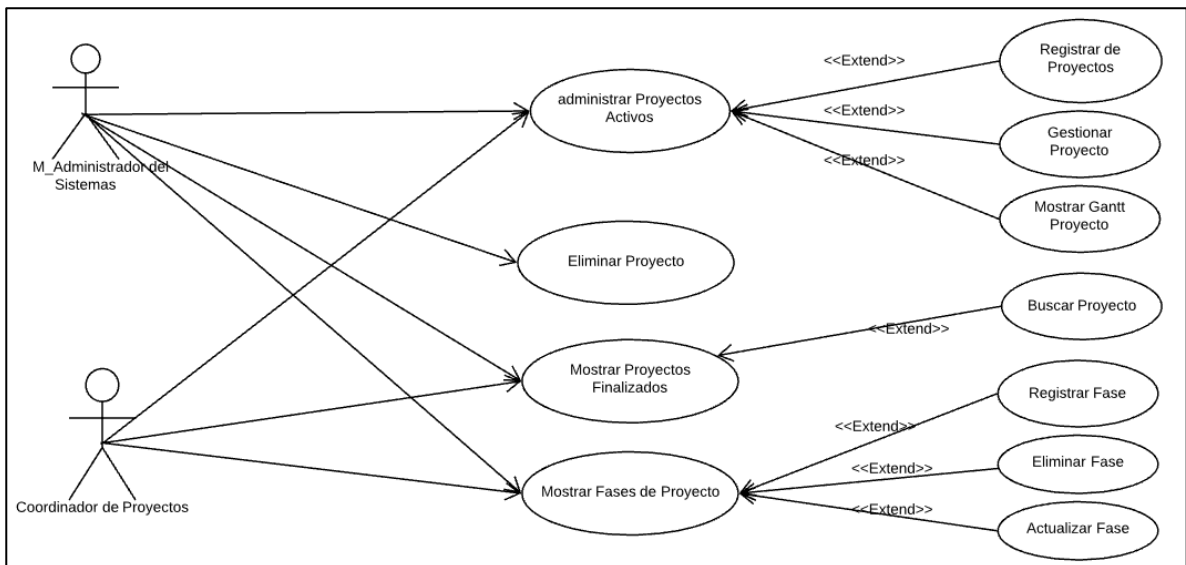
M_Administrador del Sistemas

Coordinador de Proyectos

administrar Proyectos Activos

Eliminar Proyecto

Mostrar Proyectos Finalizados

Mostrar Fases de Proyecto

<<Extend>>

Registrar de Proyectos

<<Extend>>

Gestionar Proyecto

<<Extend>>

Mostrar Gantt Proyecto

Buscar Proyecto

<<Extend>>

Registrar Fase

<<Extend>>

Eliminar Fase

<<Extend>>

Actualizar Fase

<<Extend>>